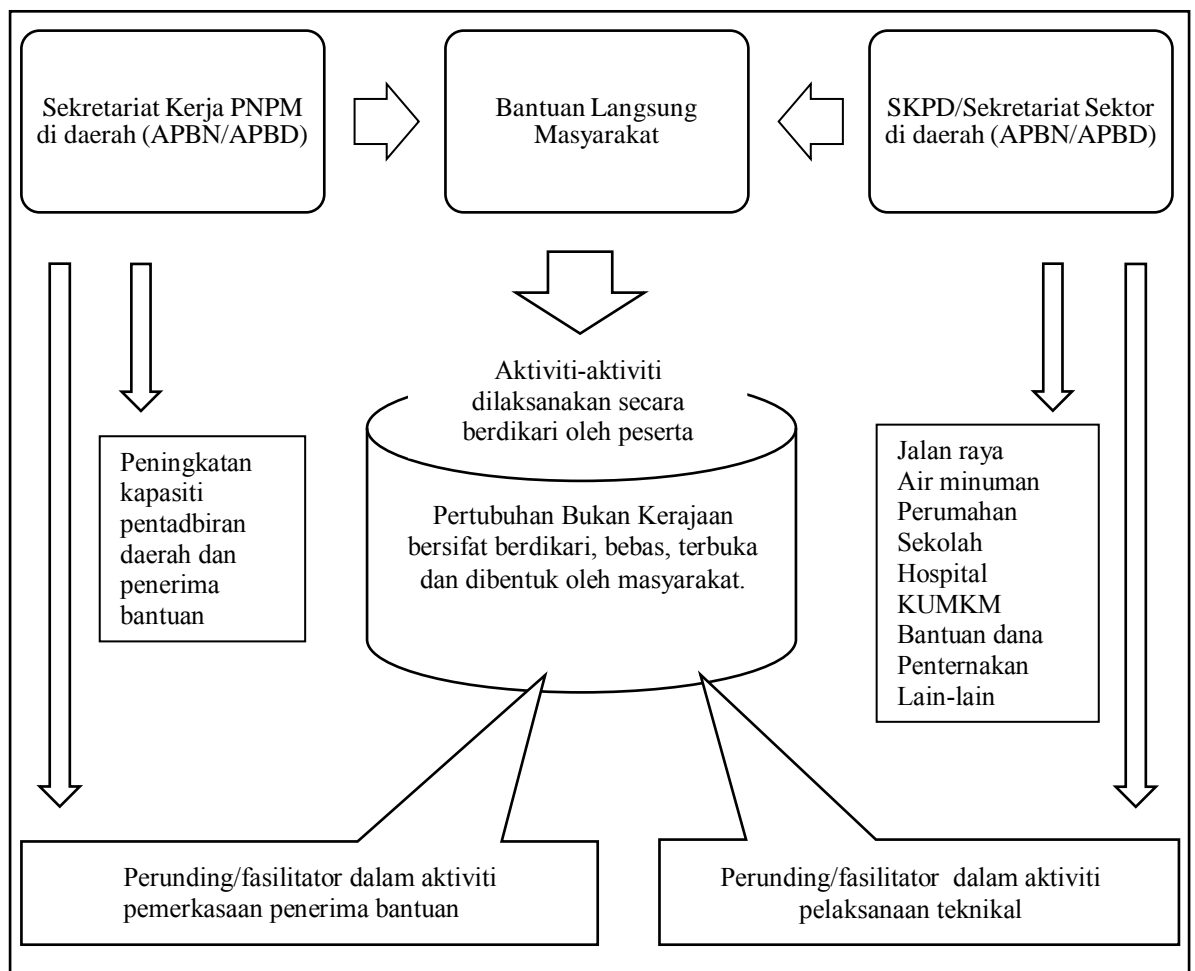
Sekretariat Kerja PNPM di daerah (APBN/APBD)

Bantuan Langsung Masyarakat

SKPD/Sekretariat Sektor di daerah (APBN/APBD)

Aktiviti-aktiviti dilaksanakan secara berdikari oleh peserta

Pertubuhan Bukan Kerajaan bersifat berdikari, bebas, terbuka dan dibentuk oleh masyarakat.

Peningkatan kapasiti pentadbiran daerah dan penerima bantuan

Jalan raya
Air minuman
Perumahan
Sekolah
Hospital
KUMKM
Bantuan dana
Penternakan
Lain-lain

Perunding/fasilitator dalam aktiviti pemerkasaan penerima bantuan

Perunding/fasilitator dalam aktiviti pelaksanaan teknikal